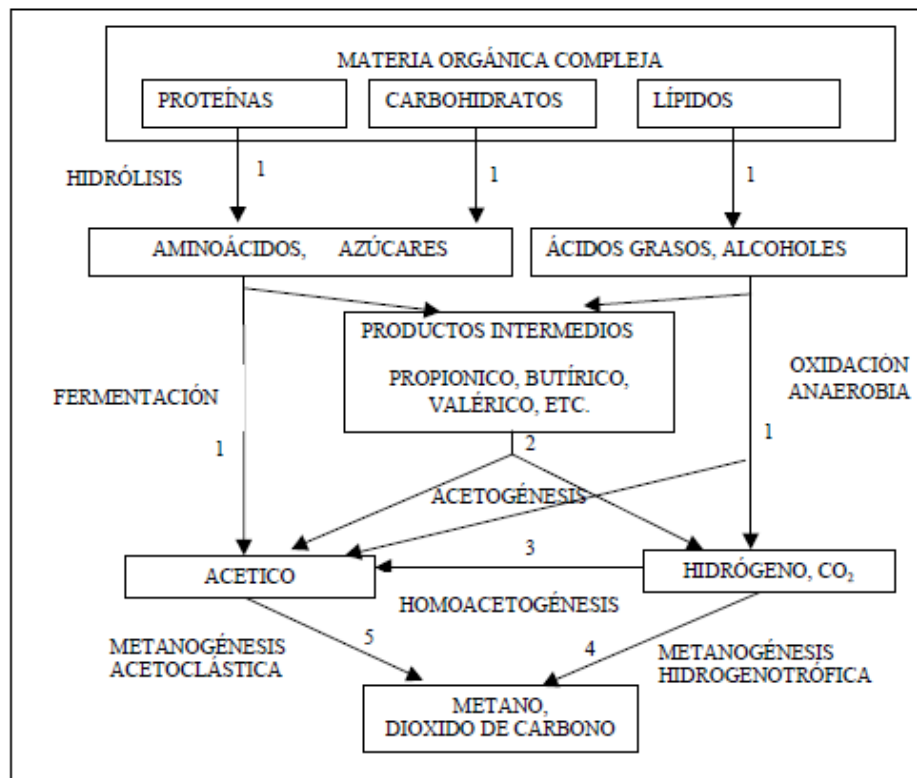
MATERIA ORGÁNICA COMPLEJA

PROTEÍNAS

CARBOHIDRATOS

LÍPIDOS

HIDRÓLISIS

1

1

1

AMINOÁCIDOS, AZÚCARES

ÁCIDOS GRASOS, ALCOHOLES

PRODUCTOS INTERMEDIOS

PROPIONICO, BUTÍRICO, VALÉRICO, ETC.

FERMENTACIÓN

OXIDACIÓN ANAEROBIA

1

2

1

ACETOGÉNESIS

3

ACETICO

HIDRÓGENO, $CO_2$

HOMOACETOGÉNESIS

METANOGÉNESIS ACETOCLÁSTICA

5

4

METANOGÉNESIS HIDROGENOTRÓFICA

METANO, DIOXIDO DE CARBONO